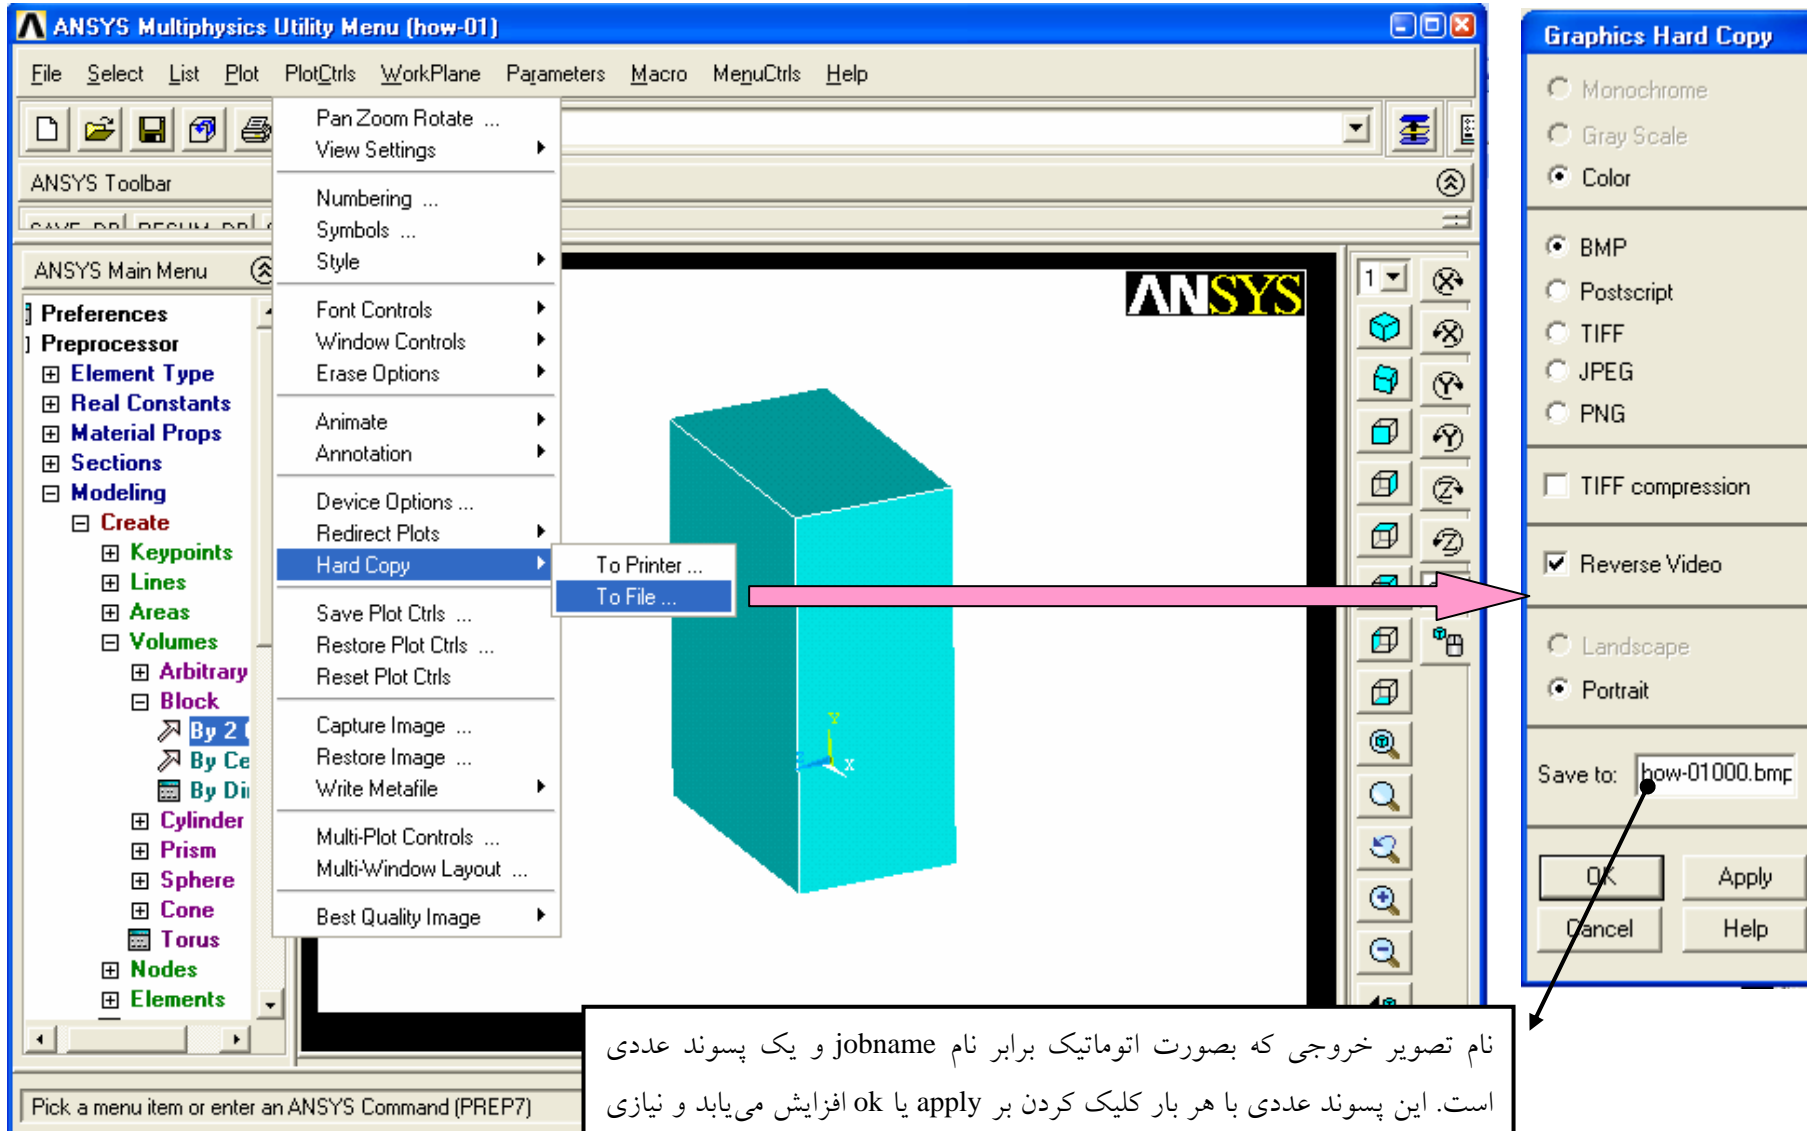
ANSYS Multiphysics Utility Menu (how-01)

File Select List Plot PlotCtrls WorkPlane Parameters Macro MenuCtrls Help

ANSYS Toolbar

SAVE_DB RESUM_DB

ANSYS Main Menu

Preferences
Preprocessor
Element Type
Real Constants
Material Props
Sections
Modeling
Create
Keypoints
Lines
Areas
Volumes
Arbitrary
Block
By 2
By Ce
By Di
Cylinder
Prism
Sphere
Cone
Torus
Nodes
Elements

Pan Zoom Rotate ...
View Settings
Numbering ...
Symbols ...
Style
Font Controls
Window Controls
Erase Options
Animate
Annotation
Device Options ...
Redirect Plots
Hard Copy
Save Plot Ctrls ...
Restore Plot Ctrls ...
Reset Plot Ctrls
Capture Image ...
Restore Image ...
Write Metafile
Multi-Plot Controls ...
Multi-Window Layout ...
Best Quality Image

To Printer ...
To File ...

ANSYS

1

Y
X

Pick a menu item or enter an ANSYS Command (PREP7)

Graphics Hard Copy
Monochrome
Gray Scale
Color
BMP
Postscript
TIFF
JPEG
PNG
TIFF compression
Reverse Video
Landscape
Portrait
Save to: how-01000.bmp
OK
Apply
Cancel
Help

نام تصویر خروجی که بصورت اتوماتیک برابر نام jobname و یک پسوند عددی است. این پسوند عددی با هر بار کلیک کردن بر apply یا ok افزایش می‌یابد و نیازی